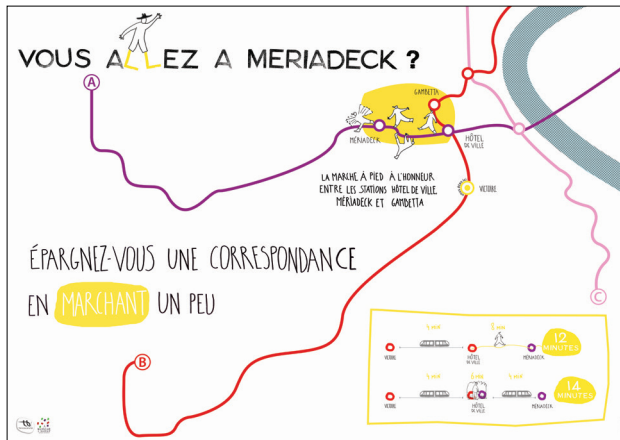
VOUS ALLEZ A MERIADECK ?

A

GAMBETTA

MÉRIADECK

HÔTEL DE VILLE

LA MARCHE A PIED A L'HONNEUR ENTRE LES STATIONS HÔTEL DE VILLE MÉRIADECK ET GAMBETTA

VICTOIRE

ÉPARGNEZ-VOUS UNE CORRESPONDANCE

EN MARCHANT UN PEU

C

B

VERDUN | HÔTEL DE VILLE | MÉRIADECK | 12 MINUTES

VERDUN | HÔTEL DE VILLE | MÉRIADECK | 14 MINUTES